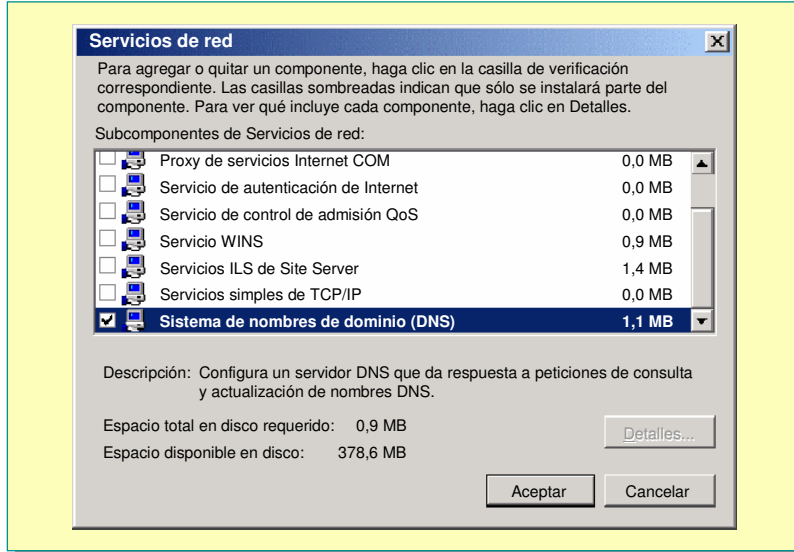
Servicios de red

Para agregar o quitar un componente, haga clic en la casilla de verificación correspondiente. Las casillas sombreadas indican que sólo se instalará parte del componente. Para ver qué incluye cada componente, haga clic en Detalles.

Subcomponentes de Servicios de red:

| | | |
|---|---|---|
| ☐ | Proxy de servicios Internet COM | 0,0 MB |
| ☐ | Servicio de autenticación de Internet | 0,0 MB |
| ☐ | Servicio de control de admisión QoS | 0,0 MB |
| ☐ | Servicio WINS | 0,9 MB |
| ☐ | Servicios ILS de Site Server | 1,4 MB |
| ☐ | Servicios simples de TCP/IP | 0,0 MB |
| ☑ | Sistema de nombres de dominio (DNS) | 1,1 MB |

Descripción: Configura un servidor DNS que da respuesta a peticiones de consulta y actualización de nombres DNS.

Espacio total en disco requerido: 0,9 MB

Espacio disponible en disco: 378,6 MB

Detalles...

Aceptar

Cancelar